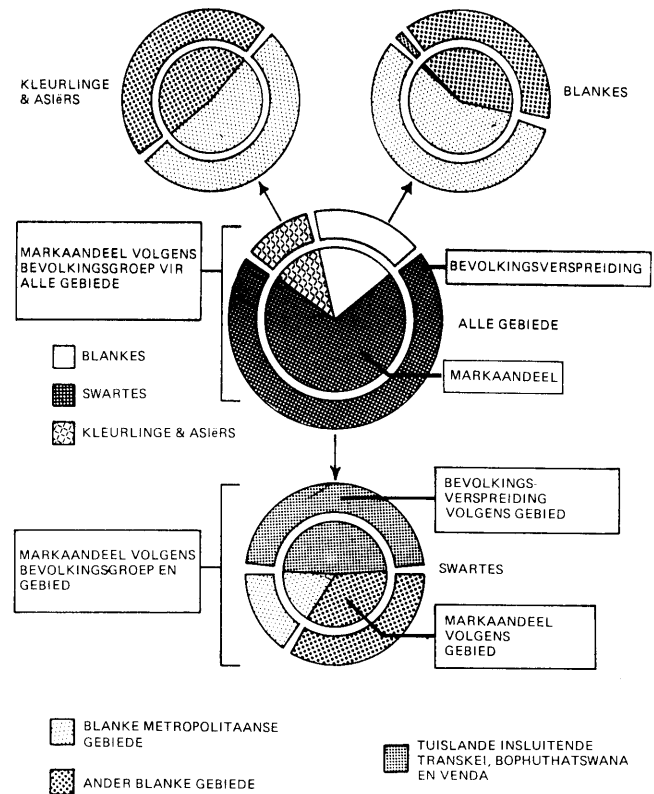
KLEURLINGE & ASIëRS

BLANKES

MARKAANDEEL VOLGENS BEVOLKINGSGROEP VIR ALLE GEBIEDE

BEVOLKINGSVERSPREIDING

ALLE GEBIEDE

BLANKES

SWARTES

MARKAANDEEL

KLEURLINGE & ASIëRS

BEVOLKINGS-VERSPREIDING VOLGENS GEBIED

MARKAANDEEL VOLGENS BEVOLKINGSGROEP EN GEBIED

SWARTES

MARKAANDEEL VOLGENS GEBIED

BLANKE METROPOLITAANSE GEBIEDE

TUISLANDE INSLUITENDE TRANSKEI, BOPHUTHATSWANA EN VENDA

ANDER BLANKE GEBIEDE